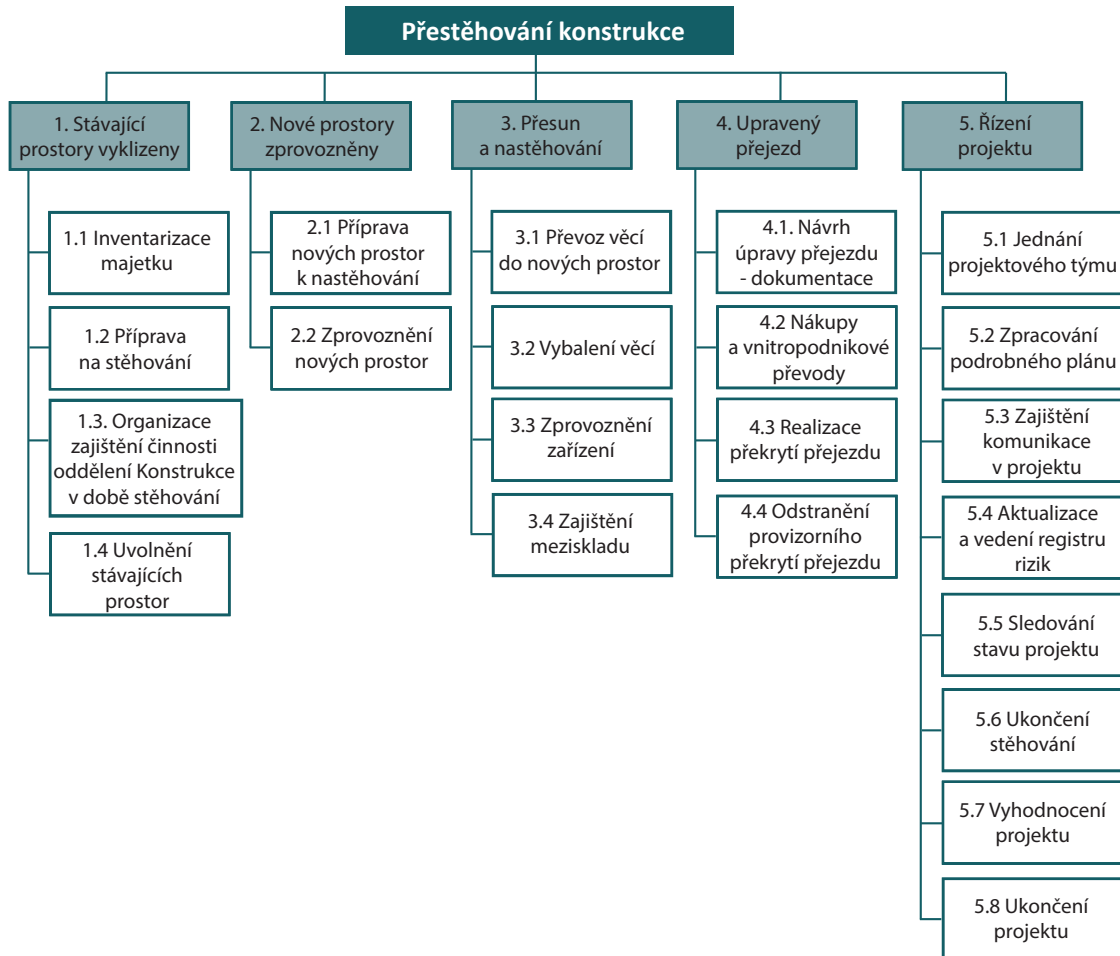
Přestěhování konstrukce

1. Stávající prostory vyklizeny

1.1 Inventarizace majetku

1.2 Příprava na stěhování

1.3. Organizace zajištění činnosti oddělení Konstrukce v době stěhování

1.4 Uvolnění stávajících prostor

2. Nové prostory zprovozněny

2.1 Příprava nových prostor k nastěhování

2.2 Zprovoznění nových prostor

3. Přesun a nastěhování

3.1 Převoz věcí do nových prostor

3.2 Vybalení věcí

3.3 Zprovoznění zařízení

3.4 Zajištění meziskladu

4. Upravený přejezd

4.1. Návrh úpravy přejezdu - dokumentace

4.2 Nákupy a vnitropodnikové převody

4.3 Realizace překrytí přejezdu

4.4 Odstranění provizorního překrytí přejezdu

5. Řízení projektu

5.1 Jednání projektového týmu

5.2 Zpracování podrobného plánu

5.3 Zajištění komunikace v projektu

5.4 Aktualizace a vedení registru rizik

5.5 Sledování stavu projektu

5.6 Ukončení stěhování

5.7 Vyhodnocení projektu

5.8 Ukončení projektu